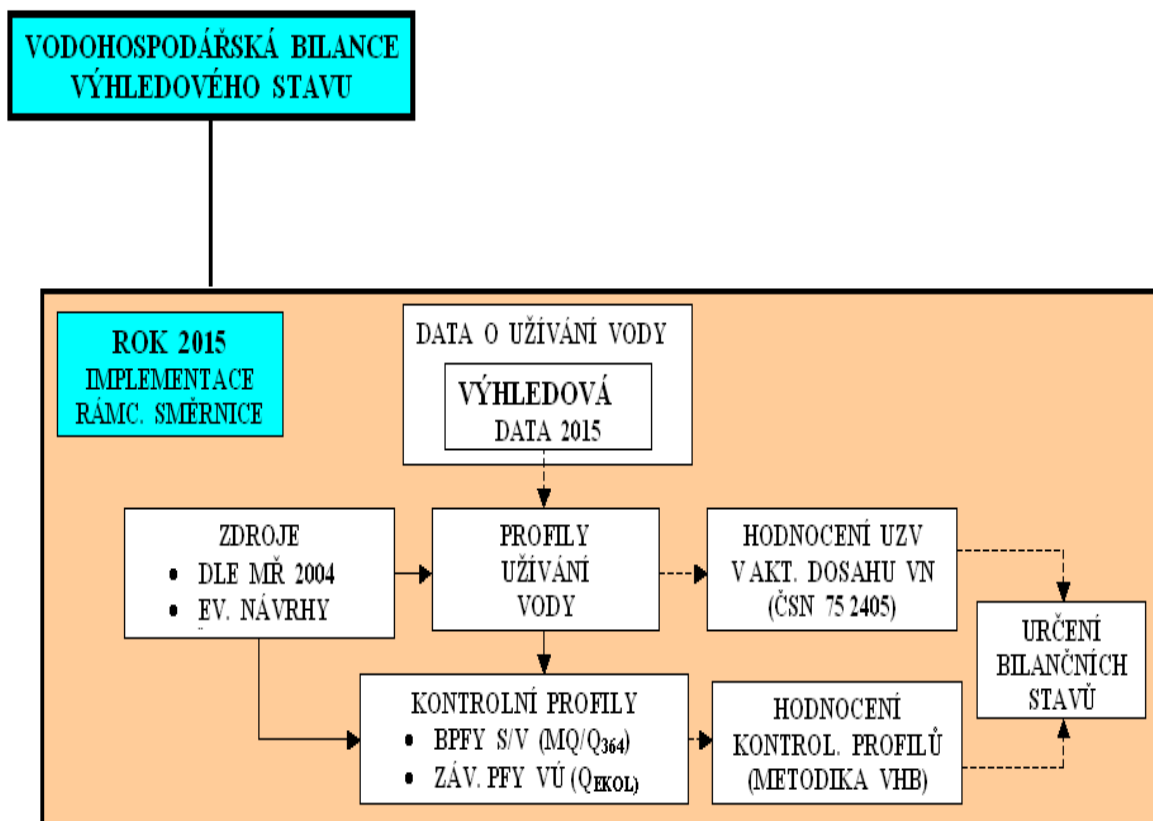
VODOHOSPODÁŘSKÁ BILANCE VÝHLEDOVÉHO STAVU

ROK 2015
IMPLEMENTACE RÁMC. SMĚRNICE

DATA O UŽÍVÁNÍ VODY

VÝHLEDOVÁ
DATA 2015

ZDROJE
• DLE MŘ 2004
• EV. NÁVRHY

PROFILY UŽÍVÁNÍ VODY

HODNOCENÍ UZV V AKT. DOSAHU VN (ČSN 75 2405)

URČENÍ BILANČNÍCH STAVŮ

KONTROLNÍ PROFILY
• BPFY S/V ($MQ/Q_{364}$)
• ZÁV. PFY VÚ ($Q_{EKOL}$)

HODNOCENÍ KONTROL. PROFILŮ (METODIKA VHB)